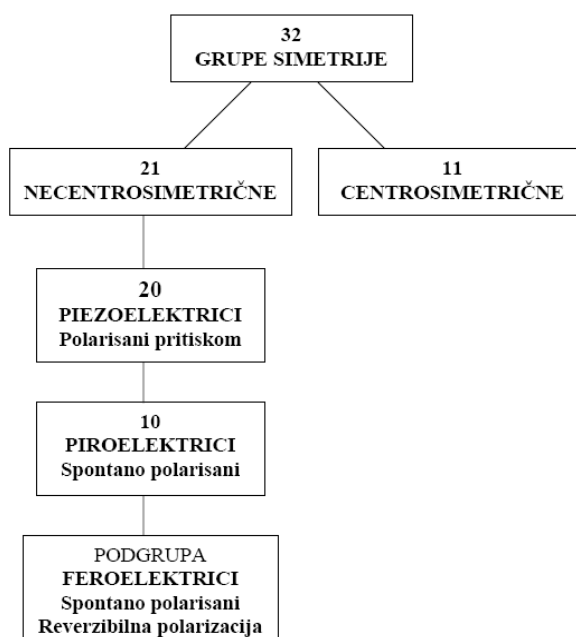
32
GRUPE SIMETRIJE

21
NECENTROSIMETRIČNE

11
CENTROSIMETRIČNE

20
PIEZOELEKTRICI
Polarisani pritiskom

10
PIROELEKTRICI
Spontano polarisani

PODGRUPA
FEROELEKTRICI
Spontano polarisani
Reverzibilna polarizacija